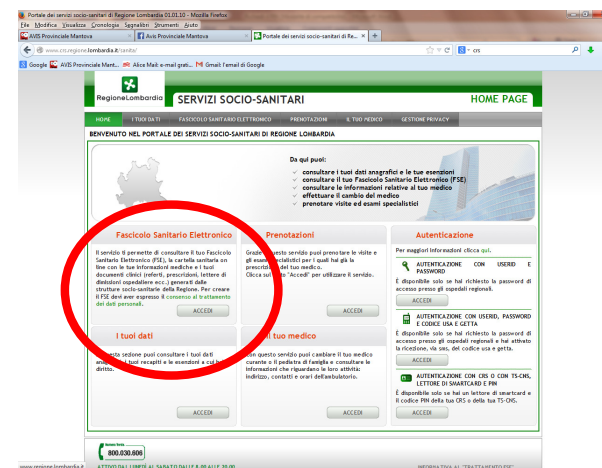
Portale dei servizi socio-sanitari di Regione Lombardia 01.01.10 - Mozilla Firefox

File Modifica Visualizza Cronologia Segnalibri Strumenti Aiuto

AVIS Provinciale Mantova | AVIS Provinciale Mantova | Portale dei servizi socio-sanitari di Re... | +

www.crs.regione.lombardia.it/sanita/

crs

Google | AVIS Provinciale Mant... | Alice Mail: e-mail grati... | Gmail: l'email di Google

RegioneLombardia

SERVIZI SOCIO-SANITARI

HOME PAGE

HOME | I TUOI DATI | FASCICOLO SANITARIO ELETTRONICO | PRENOTAZIONI | IL TUO MEDICO | GESTIONE PRIVACY

BENVENUTO NEL PORTALE DEI SERVIZI SOCIO-SANITARI DI REGIONE LOMBARDIA

Da qui puoi:
consultare i tuoi dati anagrafici e le tue esenzioni
consultare il tuo Fascicolo Sanitario Elettronico (FSE)
consultare le informazioni relative al tuo medico
effettuare il cambio del medico
prenotare visite ed esami specialistici

Fascicolo Sanitario Elettronico

Il servizio ti permette di consultare il tuo Fascicolo Sanitario Elettronico (FSE), la cartella sanitaria on line con le tue informazioni mediche e i tuoi documenti clinici (referti, prescrizioni, lettere di dimissioni ospedaliere ecc.) generati dalle strutture socio-sanitarie della Regione. Per creare il FSE devi aver espresso il consenso al trattamento dei dati personali.

ACCEDI

Prenotazioni

Grazie a questo servizio puoi prenotare le visite e gli esami specialistici per i quali hai già la prescrizione del tuo medico. Clicca sul tasto "Accedi" per utilizzare il servizio.

ACCEDI

Autenticazione

Per maggiori informazioni clicca qui.

AUTENTICAZIONE CON USERID E PASSWORD
È disponibile solo se hai richiesto la password di accesso presso gli ospedali regionali.

ACCEDI

AUTENTICAZIONE CON USERID, PASSWORD E CODICE USA E GETTA
È disponibile solo se hai richiesto la password di accesso presso gli ospedali regionali e hai attivato la ricezione, via sms, del codice usa e getta.

ACCEDI

AUTENTICAZIONE CON CRS O CON TS-CNS, LETTORE DI SMARTCARD E PIN
È disponibile solo se hai un lettore di smartcard e il codice PIN della tua CRS o della tua TS-CNS.

ACCEDI

I tuoi dati

In questa sezione puoi consultare i tuoi dati anagrafici, i tuoi recapiti e le esenzioni a cui hai diritto.

ACCEDI

Il tuo medico

Con questo servizio puoi cambiare il tuo medico curante o il pediatra di famiglia e consultare le informazioni che riguardano le loro attività: indirizzo, contatti e orari dell'ambulatorio.

ACCEDI

800.030.606

www.regione.lombardia.it

ATTIVO DAL LUNEDÌ AL SABATO DALLE 8.00 ALLE 20.00

INFORMATIVA AL TRATTAMENTO DATI